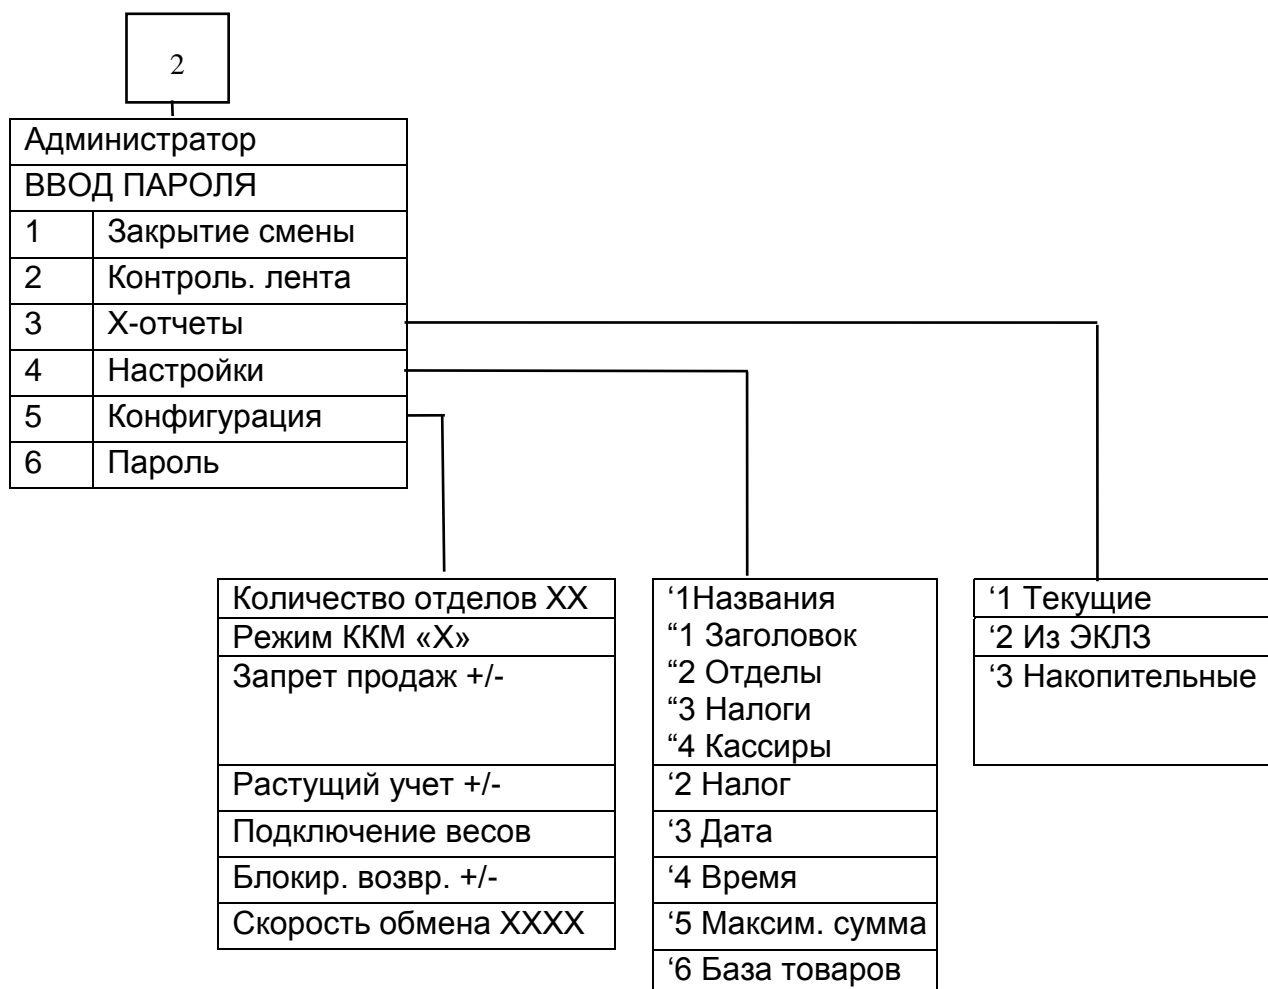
2

| Администратор | |
|---|---|
| ВВОД ПАРОЛЯ | |
| 1 | Закрытие смены |
| 2 | Контроль. лента |
| 3 | Х-отчеты |
| 4 | Настройки |
| 5 | Конфигурация |
| 6 | Пароль |

| Количество отделов ХХ |
|---|
| Режим ККМ «Х» |
| Запрет продаж +/- |
| Растущий учет +/- |
| Подключение весов |
| Блокир. возвр. +/- |
| Скорость обмена ХХХХ |

| ‘1Названия “1 Заголовок “2 Отделы “3 Налоги “4 Кассиры |
|---|
| ‘2 Налог |
| ‘3 Дата |
| ‘4 Время |
| ‘5 Максим. сумма |
| ‘6 База товаров |

| ‘1 Текущие |
|---|
| ‘2 Из ЭКЛЗ |
| ‘3 Накопительные |